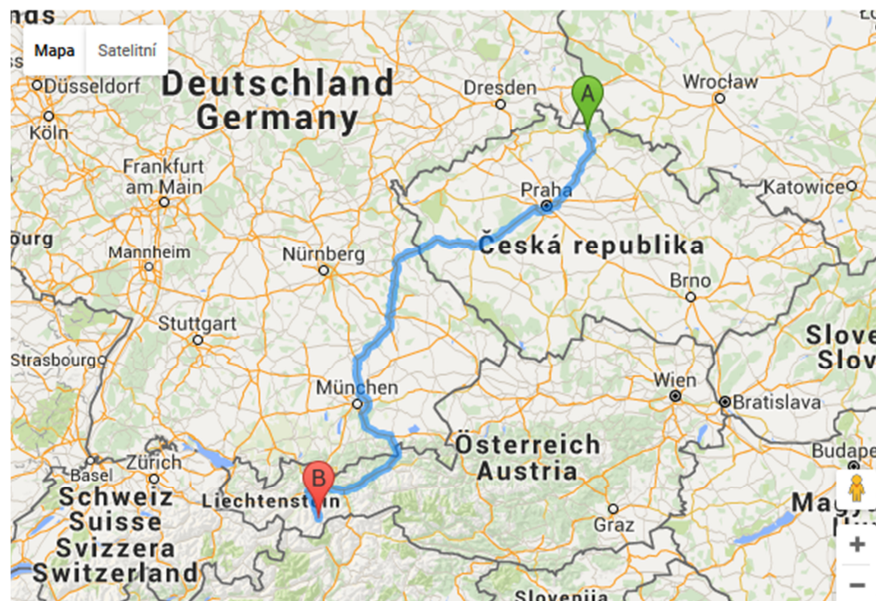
Mapa Satelitní

Deutschland
Germany

Düsseldorf
Köln
Dresden
Wrocław
Frankfurt am Main
Katowice
Praha
ourg
Mannheim
Česká republika
Nürnberg
Brno
Stuttgart
Slove
Slov
Strasbourg
München
Wien
Bratislava
Österreich
Austria
Basel
Zürich
Budape
Liechtenstein
Schweiz
Suisse
Svizzera
Switzerland
Graz
Magy
Slovenija
A
B
+
−